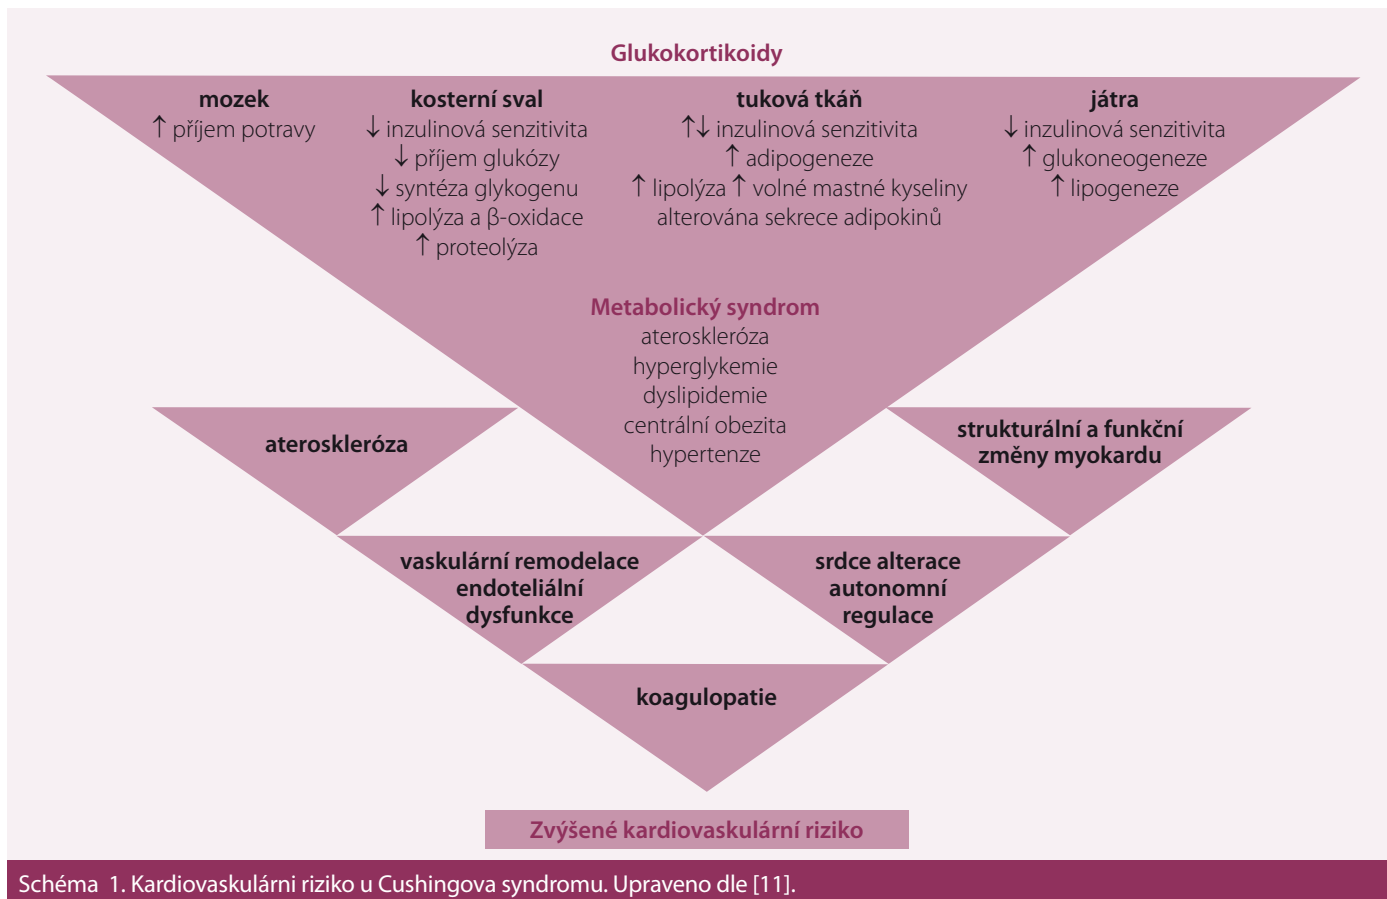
Glukokortikoidy

mozek
↑ příjem potravy

kosterní sval
↓ inzulinová senzitivita
↓ příjem glukózy
↓ syntéza glykogenu
↑ lipolýza a β-oxidace
↑ proteolýza

tuková tkáň
↑↓ inzulinová senzitivita
↑ adipogeneze
↑ lipolýza ↑ volné mastné kyseliny
alterována sekrece adipokinů

játra
↓ inzulinová senzitivita
↑ glukoneogeneze
↑ lipogeneze

Metabolický syndrom
ateroskleróza
hyperglykemie
dyslipidemie
centrální obezita
hypertenze

ateroskleróza

strukturální a funkční změny myokardu

vaskulární remodelace endoteliální dysfunkce

srdce alterace autonomní regulace

koagulopatie

Zvýšené kardiovaskulární riziko

Schéma 1. Kardiovaskulárni riziko u Cushingova syndromu. Upraveno dle [11].